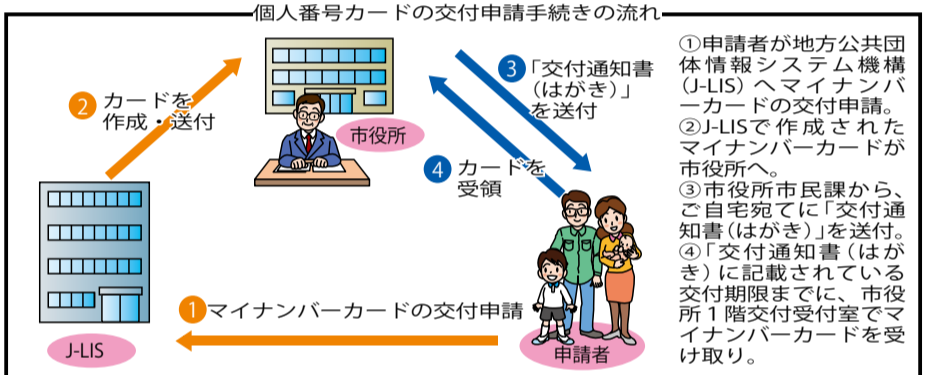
個人番号カードの交付申請手続きの流れ

2 カードを作成・送付

市役所

3「交付通知書（はがき）」を送付

4 カードを受領

J-LIS

1 マイナンバーカードの交付申請

申請者

①申請者が地方公共団体情報システム機構（J-LIS）へマイナンバーカードの交付申請。
②J-LISで作成されたマイナンバーカードが市役所へ。
③市役所市民課から、ご自宅宛てに「交付通知書（はがき）」を送付。
④「交付通知書（はがき）に記載されている交付期限までに、市役所1階交付受付室でマイナンバーカードを受け取り。